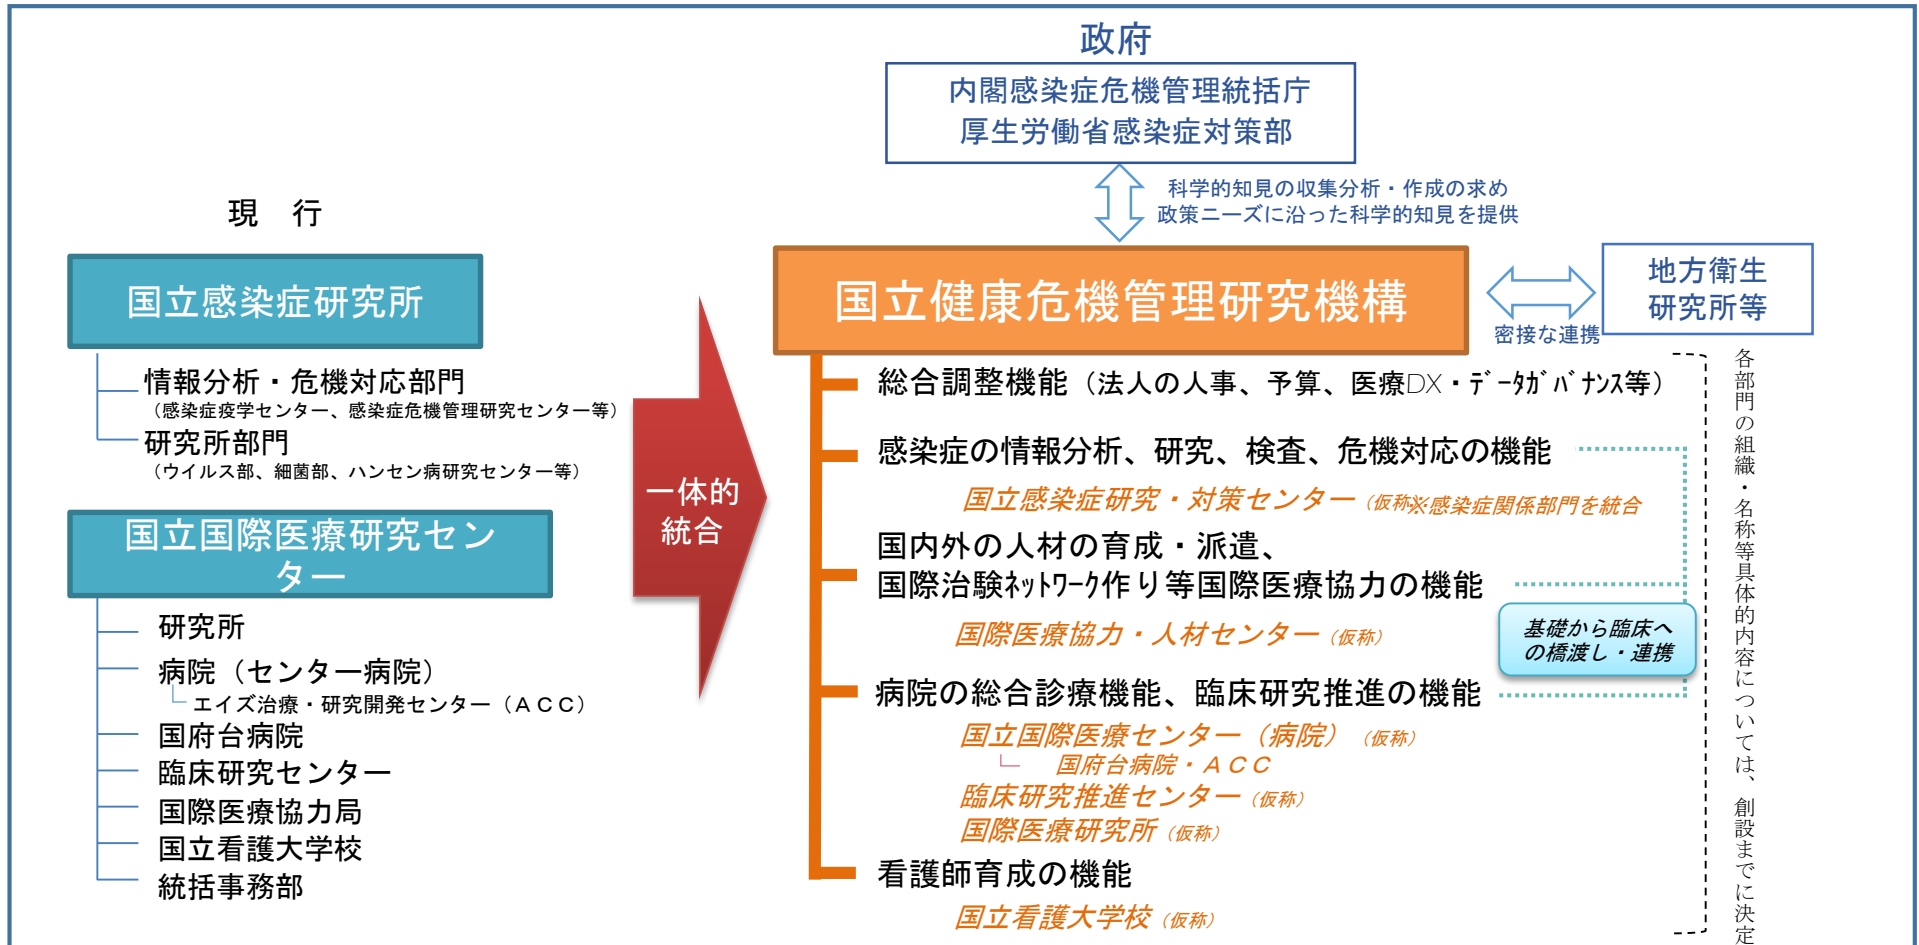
政府

内閣感染症危機管理統括庁
厚生労働省感染症対策部

科学的知見の収集分析・作成の求め
政策ニーズに沿った科学的知見を提供

現　行

国立感染症研究所

情報分析・危機対応部門
（感染症疫学センター、感染症危機管理研究センター等）
研究所部門
（ウイルス部、細菌部、ハンセン病研究センター等）

国立国際医療研究センター

研究所
病院（センター病院）
エイズ治療・研究開発センター（ＡＣＣ）
国府台病院
臨床研究センター
国際医療協力局
国立看護大学校
統括事務部

一体的統合

国立健康危機管理研究機構

密接な連携

地方衛生研究所等

総合調整機能（法人の人事、予算、医療DX・データガバナンス等）

感染症の情報分析、研究、検査、危機対応の機能
国立感染症研究・対策センター（仮称）※感染症関係部門を統合

国内外の人材の育成・派遣、
国際治験ネットワーク作り等国際医療協力の機能
国際医療協力・人材センター（仮称）

基礎から臨床への橋渡し・連携

病院の総合診療機能、臨床研究推進の機能
国立国際医療センター（病院）（仮称）
国府台病院・ＡＣＣ
臨床研究推進センター（仮称）
国際医療研究所（仮称）

看護師育成の機能
国立看護大学校（仮称）

各部門の組織・名称等具体的内容については、創設までに決定